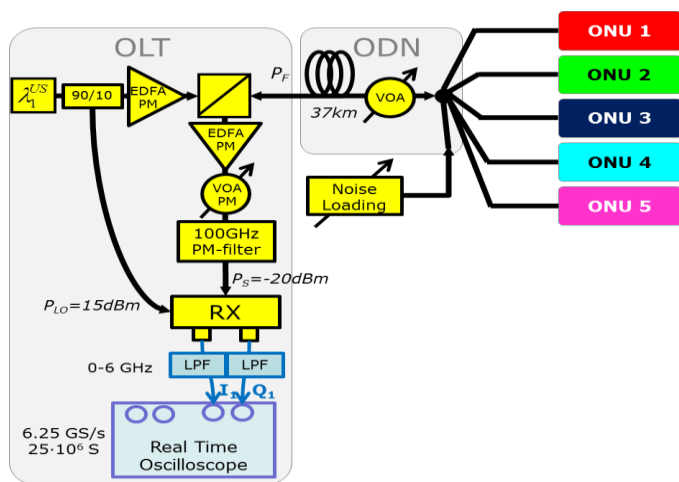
OLT

ODN

ONU 1

ONU 2

ONU 3

ONU 4

ONU 5

$\lambda_1^{US}$

90/10

EDFA PM

$P_F$

37km

VOA

EDFA PM

VOA PM

Noise Loading

100GHz PM-filter

$P_S$=-20dBm

$P_{LO}$=15dBm

RX

0-6 GHz

LPF

LPF

$I_1$ $Q_1$

6.25 GS/s
$25{\cdot}10^6$ S

Real Time Oscilloscope